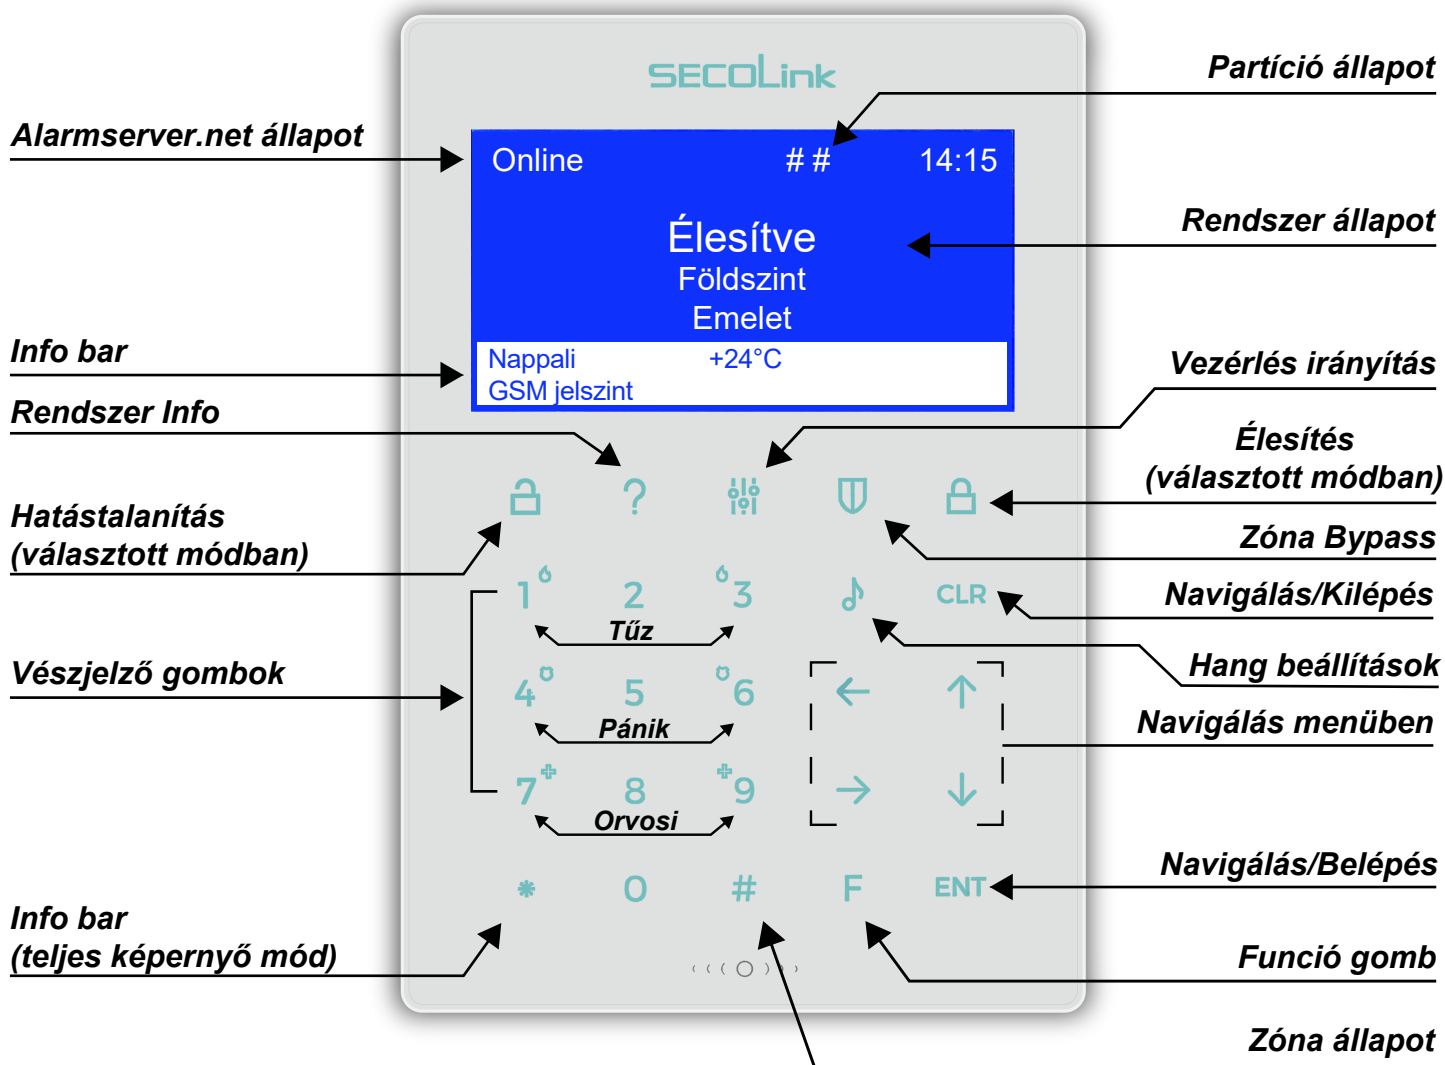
SECOLink

Partíció állapot

Alarmserver.net állapot

Online ## 14:15

Élesítve
Földszint
Emelet

Rendszer állapot

Info bar

Nappali +24°C
GSM jelszint

Vezérlés irányítás

Rendszer Info

Élesítés
(választott módban)

Hatástalanítás
(választott módban)

Zóna Bypass

1 2 3 CLR

Navigálás/Kilépés

Tűz

Hang beállítások

Vészjelző gombok

4 5 6

Navigálás menüben

Pánik

7 8 9

Orvosi

* 0 # F ENT

Navigálás/Belépés

Info bar
(teljes képernyő mód)

Funció gomb

Zóna állapot